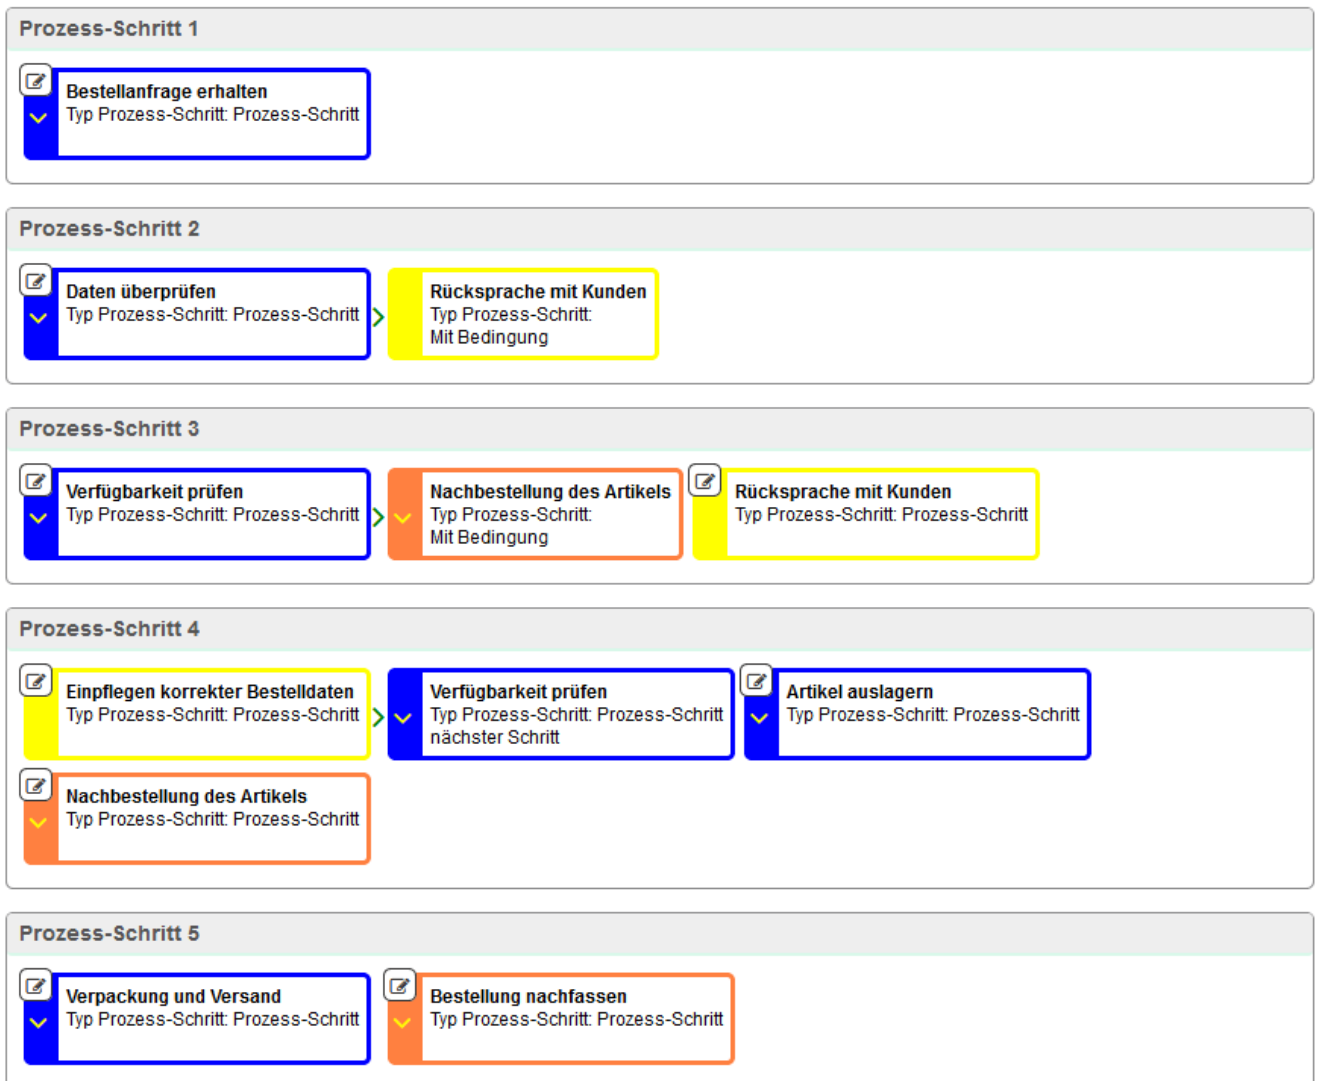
Prozess-Schritt 1

Bestellanfrage erhalten
Typ Prozess-Schritt: Prozess-Schritt

Prozess-Schritt 2

Daten überprüfen
Typ Prozess-Schritt: Prozess-Schritt

Rücksprache mit Kunden
Typ Prozess-Schritt: Mit Bedingung

Prozess-Schritt 3

Verfügbarkeit prüfen
Typ Prozess-Schritt: Prozess-Schritt

Nachbestellung des Artikels
Typ Prozess-Schritt: Mit Bedingung

Rücksprache mit Kunden
Typ Prozess-Schritt: Prozess-Schritt

Prozess-Schritt 4

Einpflegen korrekter Bestelldaten
Typ Prozess-Schritt: Prozess-Schritt

Verfügbarkeit prüfen
Typ Prozess-Schritt: Prozess-Schritt nächster Schritt

Artikel auslagern
Typ Prozess-Schritt: Prozess-Schritt

Nachbestellung des Artikels
Typ Prozess-Schritt: Prozess-Schritt

Prozess-Schritt 5

Verpackung und Versand
Typ Prozess-Schritt: Prozess-Schritt

Bestellung nachfassen
Typ Prozess-Schritt: Prozess-Schritt